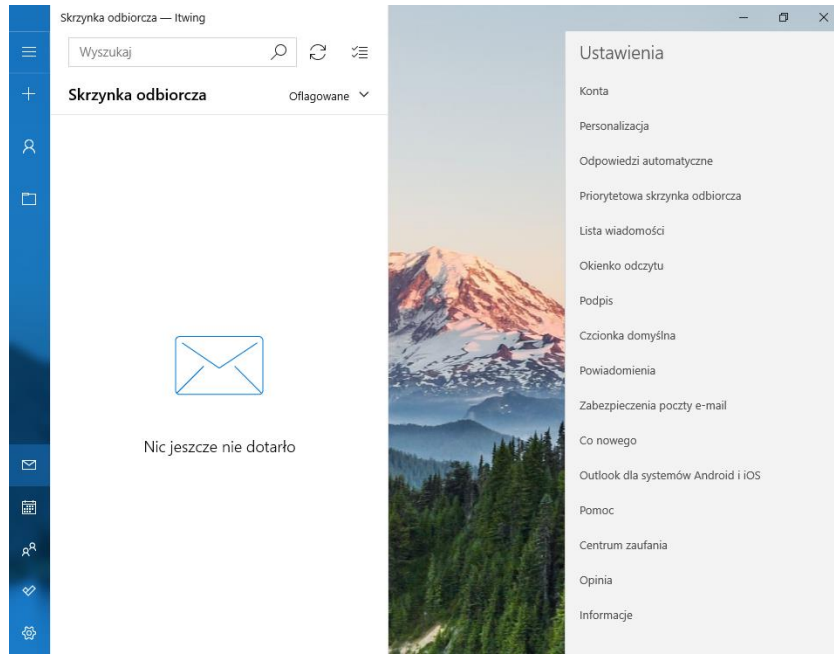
Skrzynka odbiorcza — Itwing

Wyszukaj

Skrzynka odbiorcza

Oflagowane

Nic jeszcze nie dotarło

Ustawienia

Konta

Personalizacja

Odpowiedzi automatyczne

Priorytetowa skrzynka odbiorcza

Lista wiadomości

Okienko odczytu

Podpis

Czcionka domyślna

Powiadomienia

Zabezpieczenia poczty e-mail

Co nowego

Outlook dla systemów Android i iOS

Pomoc

Centrum zaufania

Opinia

Informacje